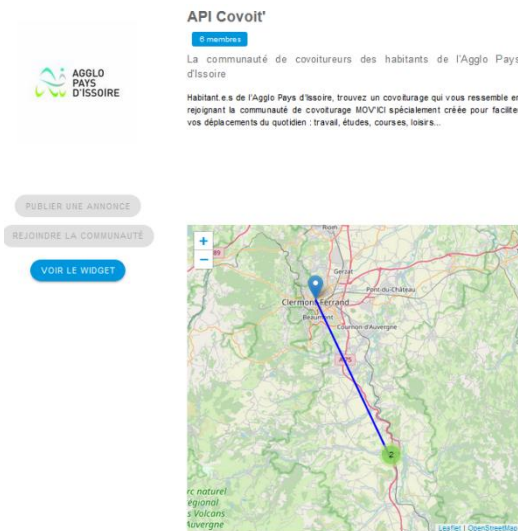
AGGLO PAYS D'ISSOIRE

API Covoit'

6 membres

La communauté de covoitureurs des habitants de l'Agglo Pays d'Issoire

Habitant.e.s de l'Agglo Pays d'Issoire, trouvez un covoiturage qui vous ressemble er rejoignant la communauté de covoiturage MOV'ICI spécialement créée pour facilite vos déplacements du quotidien : travail, études, courses, loisirs...

PUBLIER UNE ANNONCE

REJOINDRE LA COMMUNAUTÉ

VOIR LE WIDGET

+
−

Riom
Gerzat
Pont-du-Château
Clermont-Ferrand
Beaumont
Cournon-d'Auvergne
A75
2
rc naturel
égional
s Volcans
Auvergne

Leaflet | OpenStreetMap